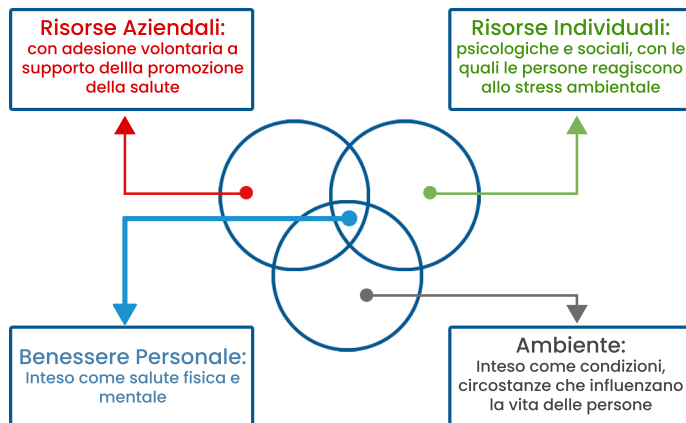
Risorse Aziendali:
con adesione volontaria a supporto dellla promozione della salute

Risorse Individuali:
psicologiche e sociali, con le quali le persone reagiscono allo stress ambientale

Benessere Personale:
Inteso come salute fisica e mentale

Ambiente:
Inteso come condizioni, circostanze che influenzano la vita delle persone